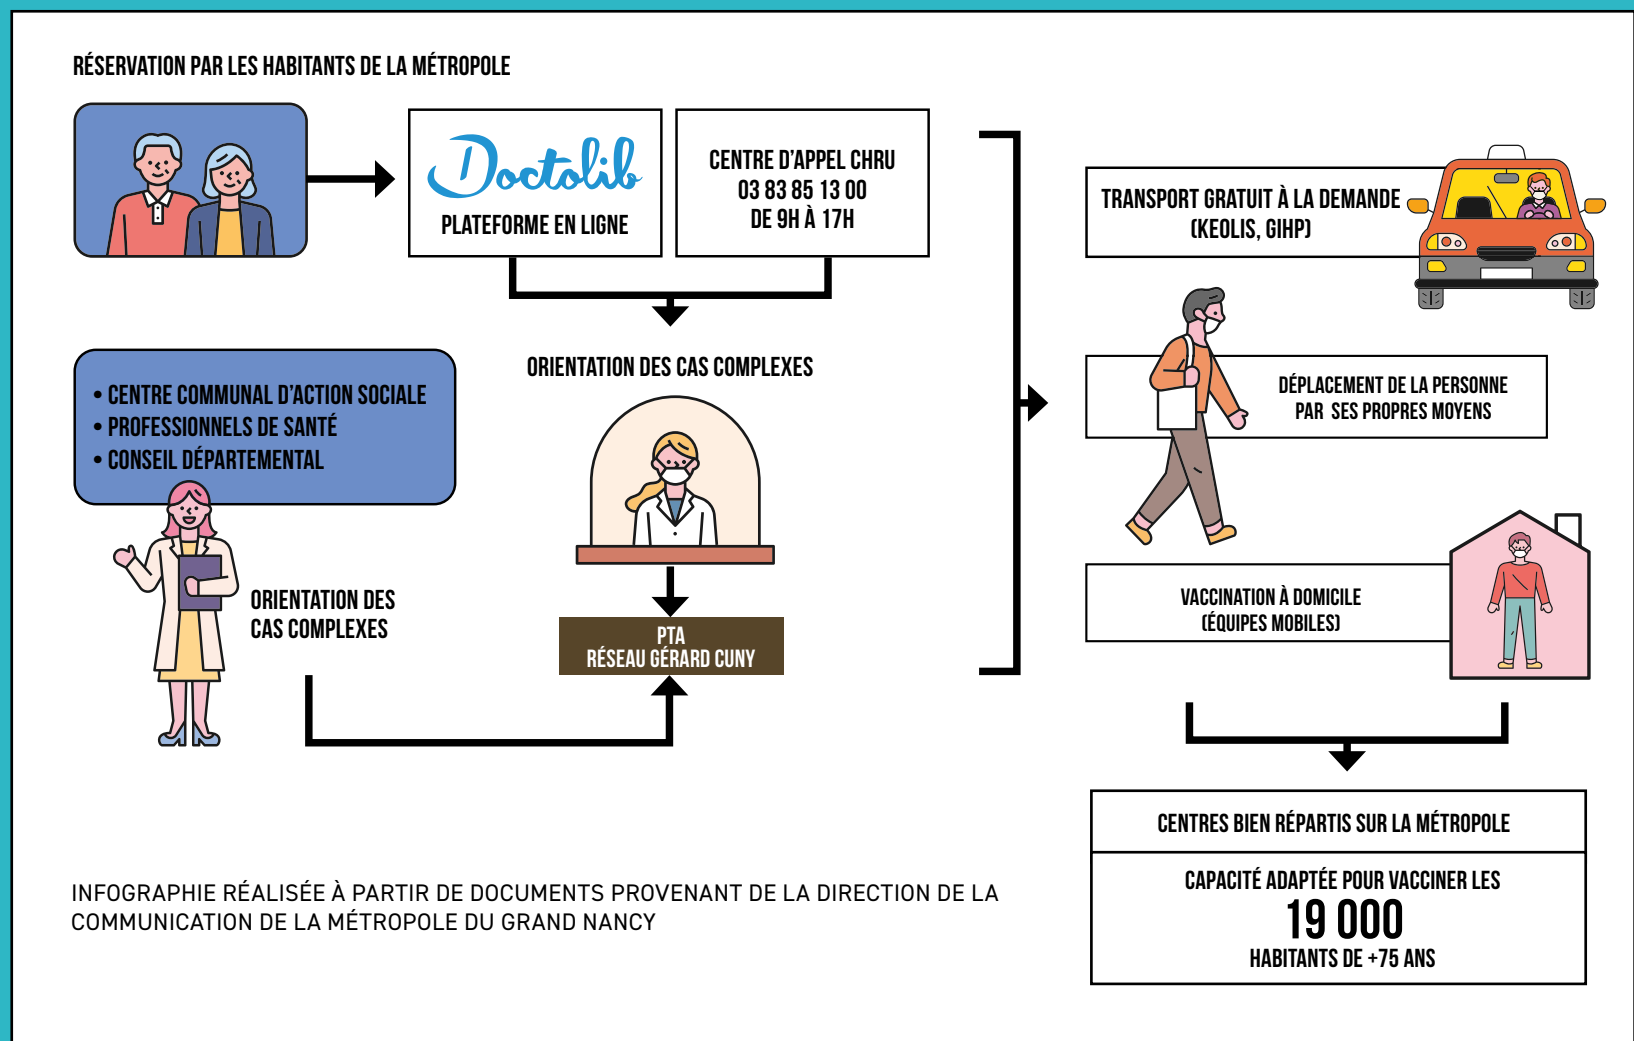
RÉSERVATION PAR LES HABITANTS DE LA MÉTROPOLE

Doctolib
PLATEFORME EN LIGNE

CENTRE D'APPEL CHRU
03 83 85 13 00
DE 9H À 17H

ORIENTATION DES CAS COMPLEXES

• CENTRE COMMUNAL D'ACTION SOCIALE
• PROFESSIONNELS DE SANTÉ
• CONSEIL DÉPARTEMENTAL

ORIENTATION DES CAS COMPLEXES

PTA
RÉSEAU GÉRARD CUNY

TRANSPORT GRATUIT À LA DEMANDE
(KEOLIS, GIHP)

DÉPLACEMENT DE LA PERSONNE PAR SES PROPRES MOYENS

VACCINATION À DOMICILE
(ÉQUIPES MOBILES)

CENTRES BIEN RÉPARTIS SUR LA MÉTROPOLE

CAPACITÉ ADAPTÉE POUR VACCINER LES
19 000
HABITANTS DE +75 ANS

INFOGRAPHIE RÉALISÉE À PARTIR DE DOCUMENTS PROVENANT DE LA DIRECTION DE LA COMMUNICATION DE LA MÉTROPOLE DU GRAND NANCY